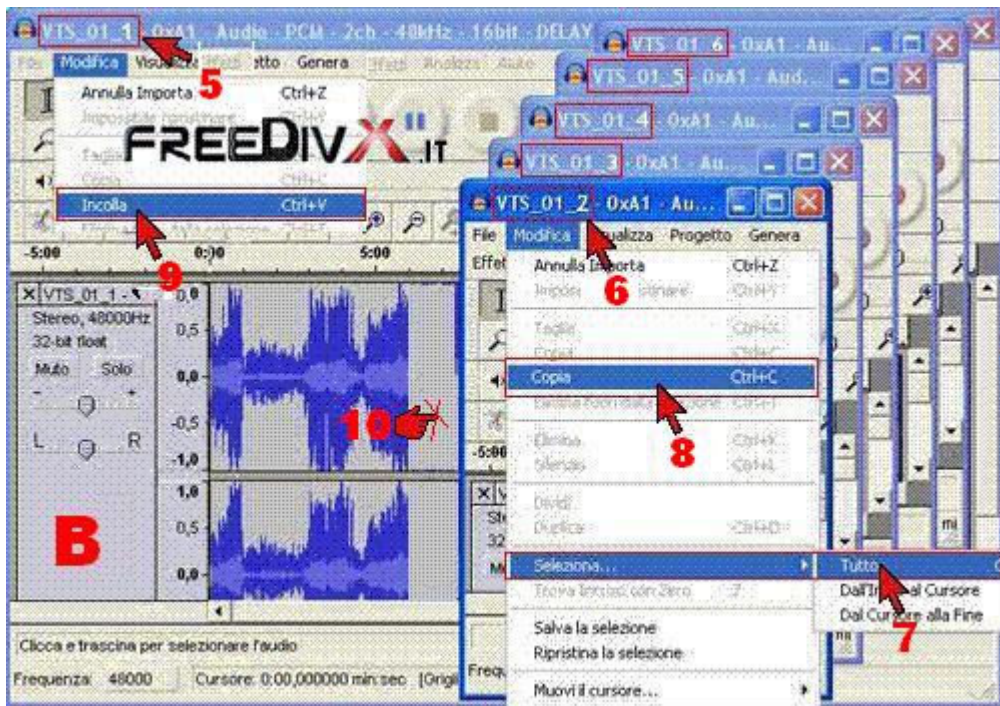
VTS_01_1 - 0xA1 - Audio - PCM - 2ch - 48kHz - 16bit - DELAY

VTS_01_6 - 0xA1 - Au...
VTS_01_5 - 0xA1 - Aud...
VTS_01_4 - 0xA1 - Au...
VTS_01_3 - 0xA1 - Au...

File Modifica Visualizza Progetto Genera Effetti Analizza Aiuto

Annulla Importa Ctrl+Z
Impostare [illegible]
Taglia Ctrl+X
Copia Ctrl+C
Incolla Ctrl+V

5

FREEDIVX.IT

9

-5:00 0:00 5:00

VTS_01_1
Stereo, 48000Hz
32-bit float
Muto Solo
L R

1,0 0,5 0,0 -0,5 -1,0 1,0 0,5 0,0

10

B

Clicca e trascina per selezionare l'audio
Frequenza: 48000 Cursore: 0:00,000000 min:sec [Griglia]

VTS_01_2 - 0xA1 - Au...
File Modifica Visualizza Progetto Genera
Effetti
Annulla Importa Ctrl+Z
Impostare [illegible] Ctrl+Y
6
Taglia Ctrl+X
Copia Ctrl+C
Copia Ctrl+C
Elimina Ctrl+K
Silenzio Ctrl+L
8
Dividi
Duplica Ctrl+D
Seleziona... ▸
Trova Incroci con Zero Z
Salva la selezione
Ripristina la selezione
Muovi il cursore... ▸
Frequ

Tutto
Dall'Inizio al Cursore
Dal Cursore alla Fine
7